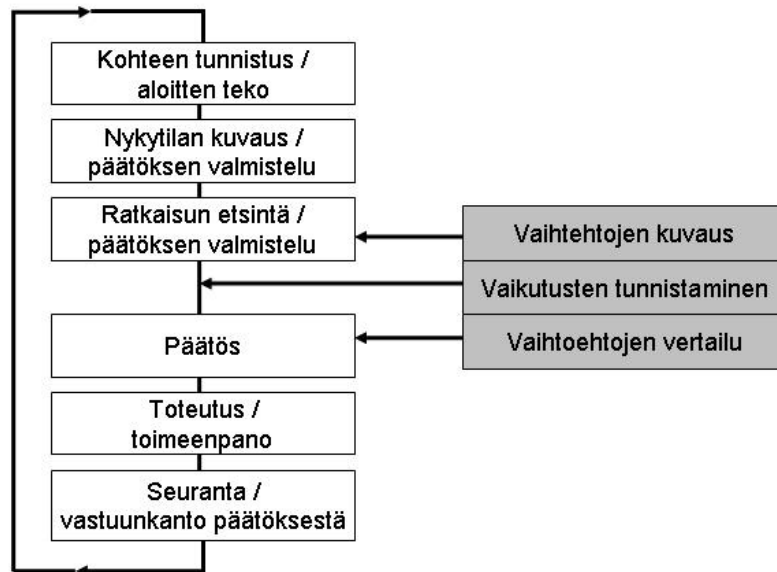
Kohteen tunnistus / aloitten teko

Nykytilan kuvaus / päätöksen valmistelu

Ratkaisun etsintä / päätöksen valmistelu

Päätös

Toteutus / toimeenpano

Seuranta / vastuunkanto päätöksestä

Vaihtehtojen kuvaus

Vaikutusten tunnistaminen

Vaihtoehtojen vertailu